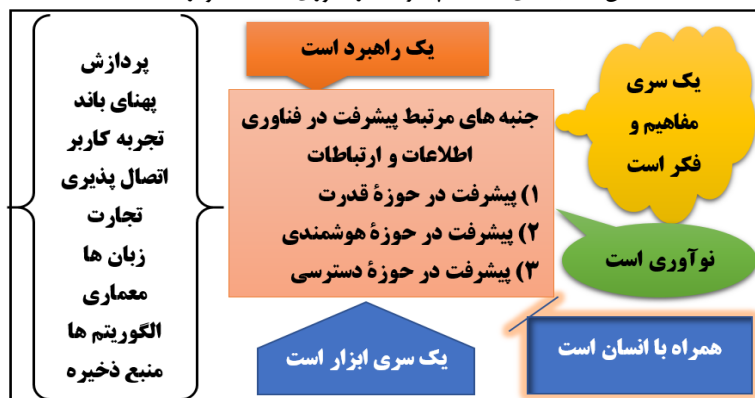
یک راهبرد است

جنبه های مرتبط پیشرفت در فناوری اطلاعات و ارتباطات
۱) پیشرفت در حوزهٔ قدرت
۲) پیشرفت در حوزهٔ هوشمندی
۳) پیشرفت در حوزهٔ دسترسی

یک سری مفاهیم و فکر است

نوآوری است

همراه با انسان است

یک سری ابزار است

پردازش
پهنای باند
تجربه کاربر
اتصال پذیری
تجارت
زبان ها
معماری
الگوریتم ها
منبع ذخیره